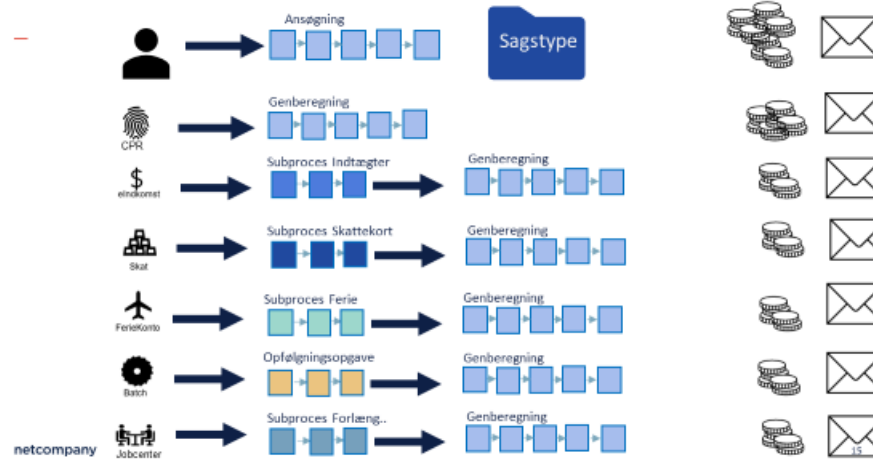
Ansøgning

Sagstype

Genberegning

CPR

Subproces Indtægter

Genberegning

eIndkomst

Subproces Skattekort

Genberegning

Skat

Subproces Ferie

Genberegning

FerieKonto

Opfølgningsopgave

Genberegning

Batch

Subproces Forlæng..

Genberegning

Jobcenter

netcompany

15